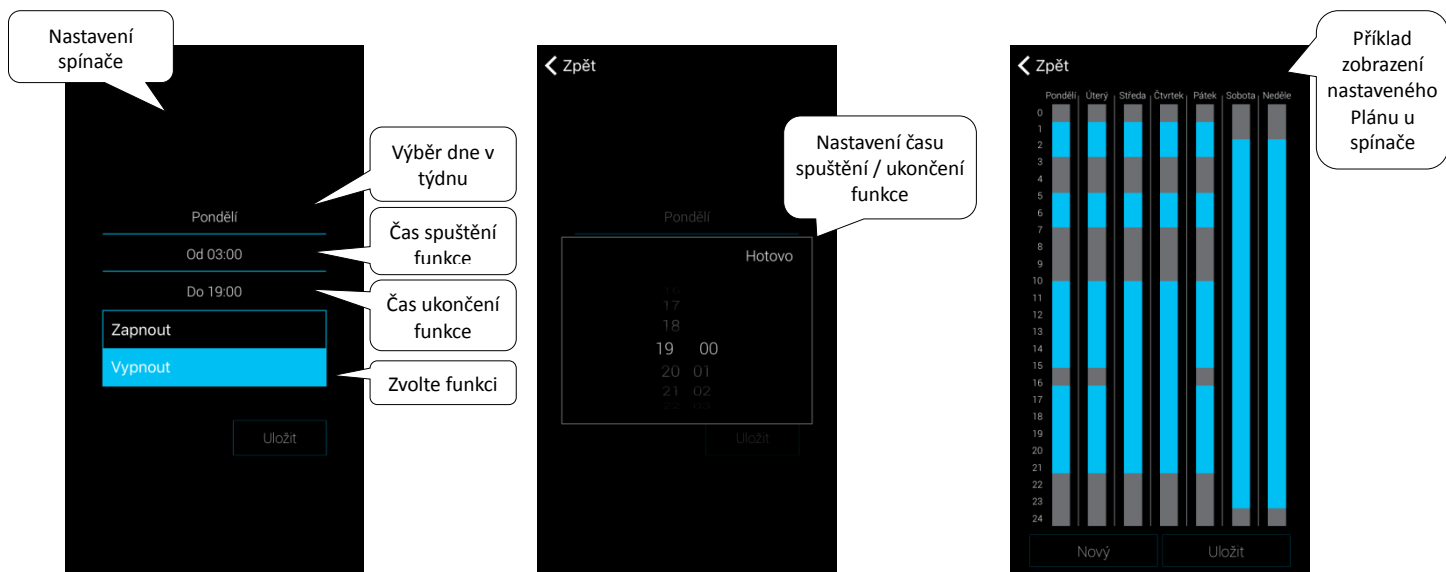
Nastavení spínače

Výběr dne v týdnu

Pondělí

Čas spuštění funkce

Od 03:00

Do 19:00

Čas ukončení funkce

Zapnout

Vypnout

Zvolte funkci

Uložit

Zpět

Nastavení času spuštění / ukončení funkce

Pondělí

Hotovo

16
17
18
19 00
20 01
21 02
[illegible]

Uložit

Zpět

Příklad zobrazení nastaveného Plánu u spínače

Pondělí Úterý Středa Čtvrtek Pátek Sobota Neděle

0
1
2
3
4
5
6
7
8
9
10
11
12
13
14
15
16
17
18
19
20
21
22
23
24

Nový Uložit